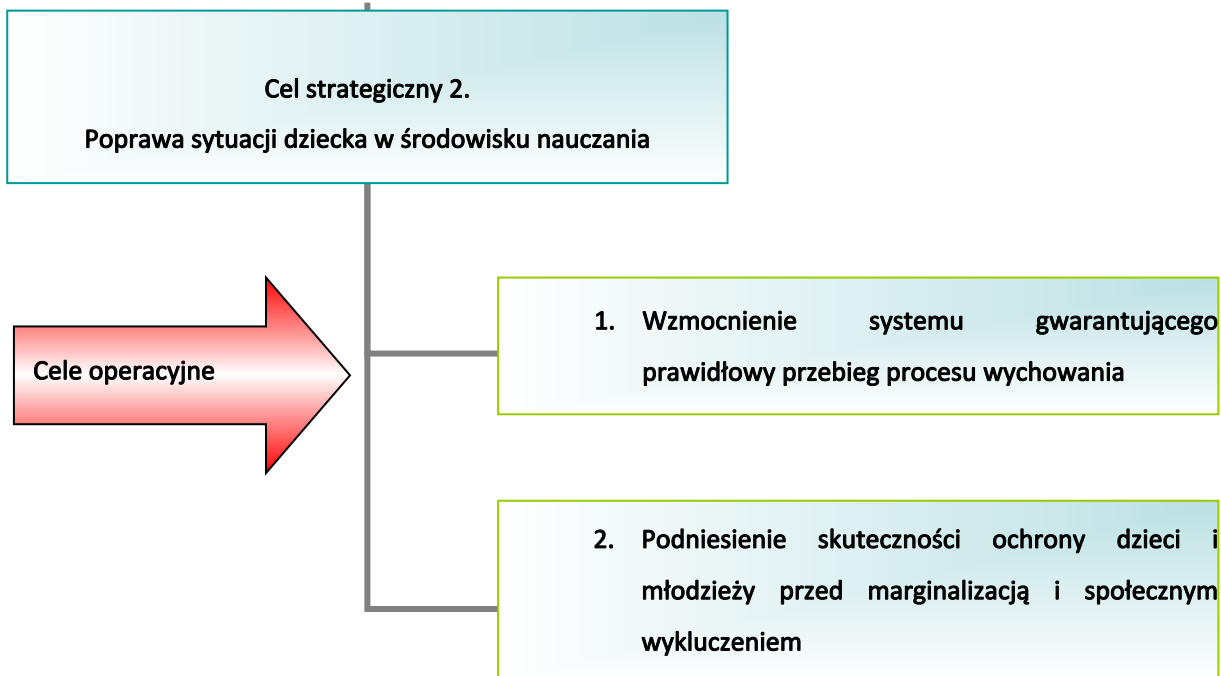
Cel strategiczny 2.
Poprawa sytuacji dziecka w środowisku nauczania

Cele operacyjne

1. Wzmocnienie systemu gwarantującego prawidłowy przebieg procesu wychowania

2. Podniesienie skuteczności ochrony dzieci i młodzieży przed marginalizacją i społecznym wykluczeniem